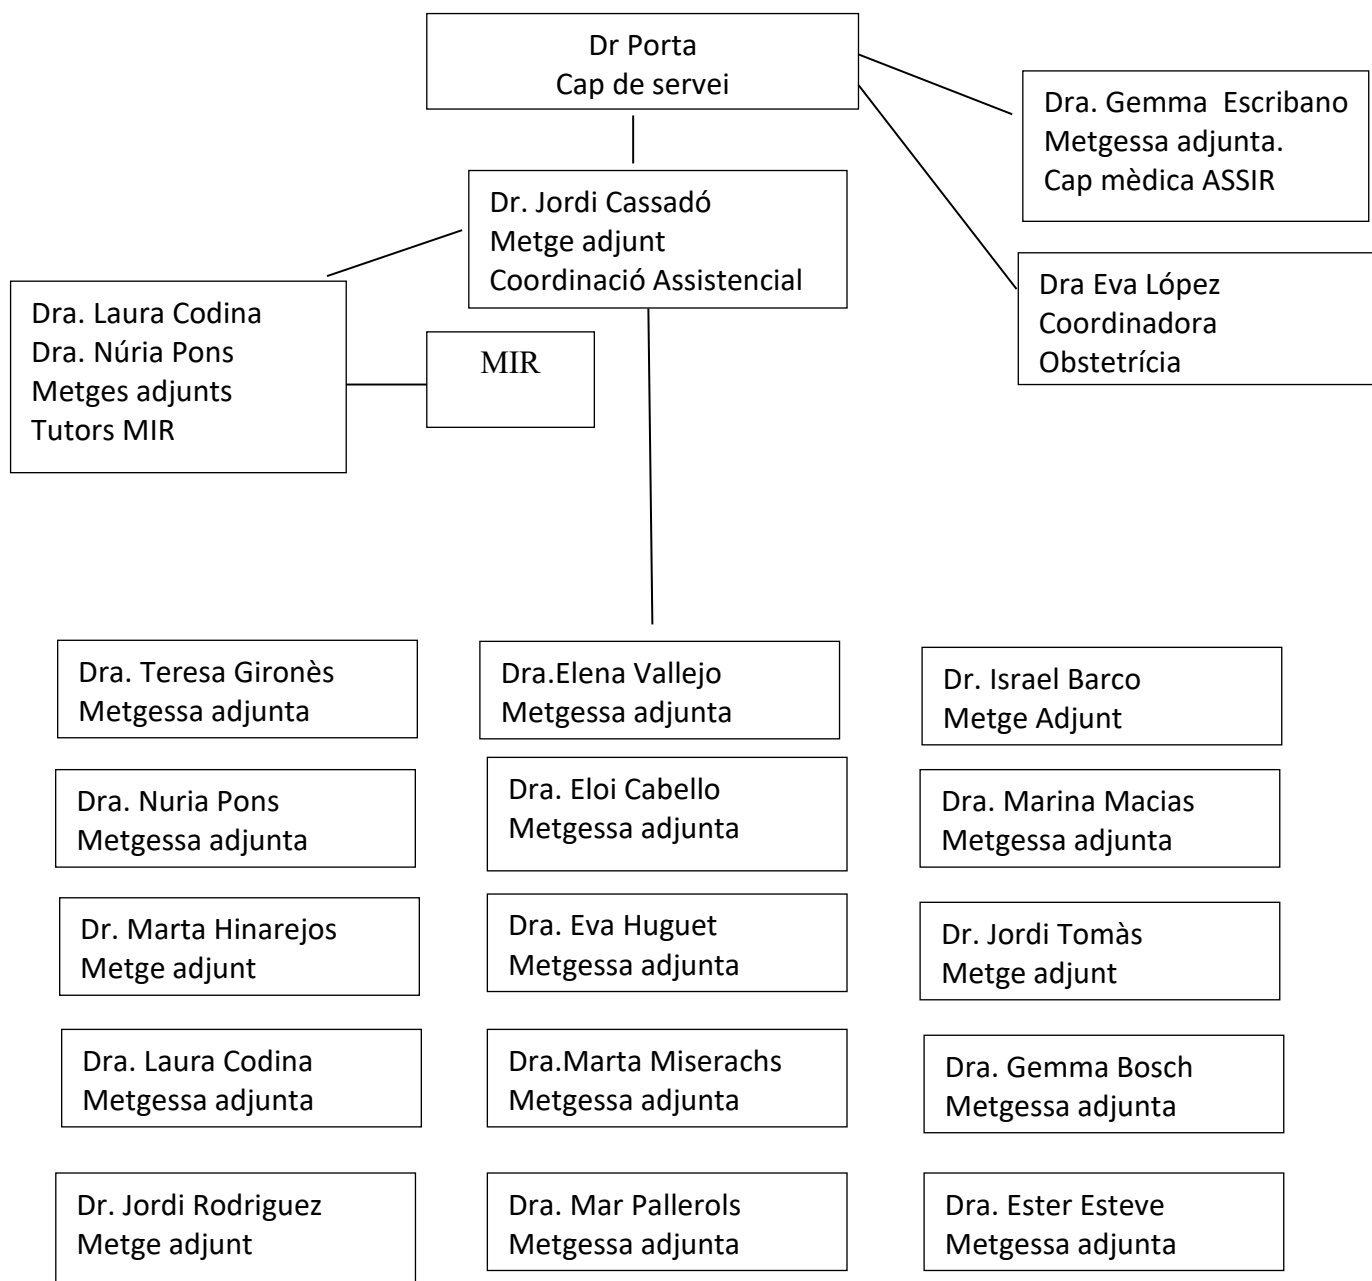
Dr Porta
Cap de servei

Dra. Gemma Escribano
Metgessa adjunta.
Cap mèdica ASSIR

Dr. Jordi Cassadó
Metge adjunt
Coordinació Assistencial

Dra Eva López
Coordinadora
Obstetrícia

Dra. Laura Codina
Dra. Núria Pons
Metges adjunts
Tutors MIR

MIR

Dra. Teresa Gironès
Metgessa adjunta

Dra. Nuria Pons
Metgessa adjunta

Dr. Marta Hinarejos
Metge adjunt

Dra. Laura Codina
Metgessa adjunta

Dr. Jordi Rodriguez
Metge adjunt

Dra.Elena Vallejo
Metgessa adjunta

Dra. Eloi Cabello
Metgessa adjunta

Dra. Eva Huguet
Metgessa adjunta

Dra.Marta Miserachs
Metgessa adjunta

Dra. Mar Pallerols
Metgessa adjunta

Dr. Israel Barco
Metge Adjunt

Dra. Marina Macias
Metgessa adjunta

Dr. Jordi Tomàs
Metge adjunt

Dra. Gemma Bosch
Metgessa adjunta

Dra. Ester Esteve
Metgessa adjunta